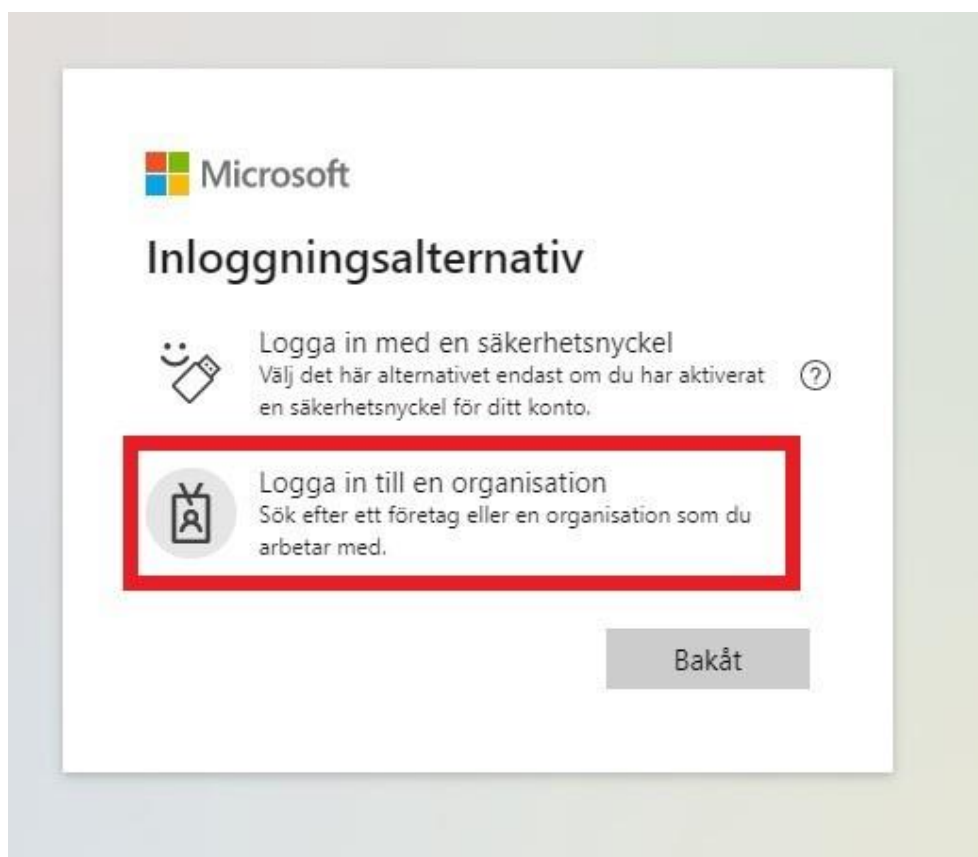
Microsoft

Inloggningsalternativ

Logga in med en säkerhetsnyckel
Välj det här alternativet endast om du har aktiverat en säkerhetsnyckel för ditt konto.

?

Logga in till en organisation
Sök efter ett företag eller en organisation som du arbetar med.

Bakåt